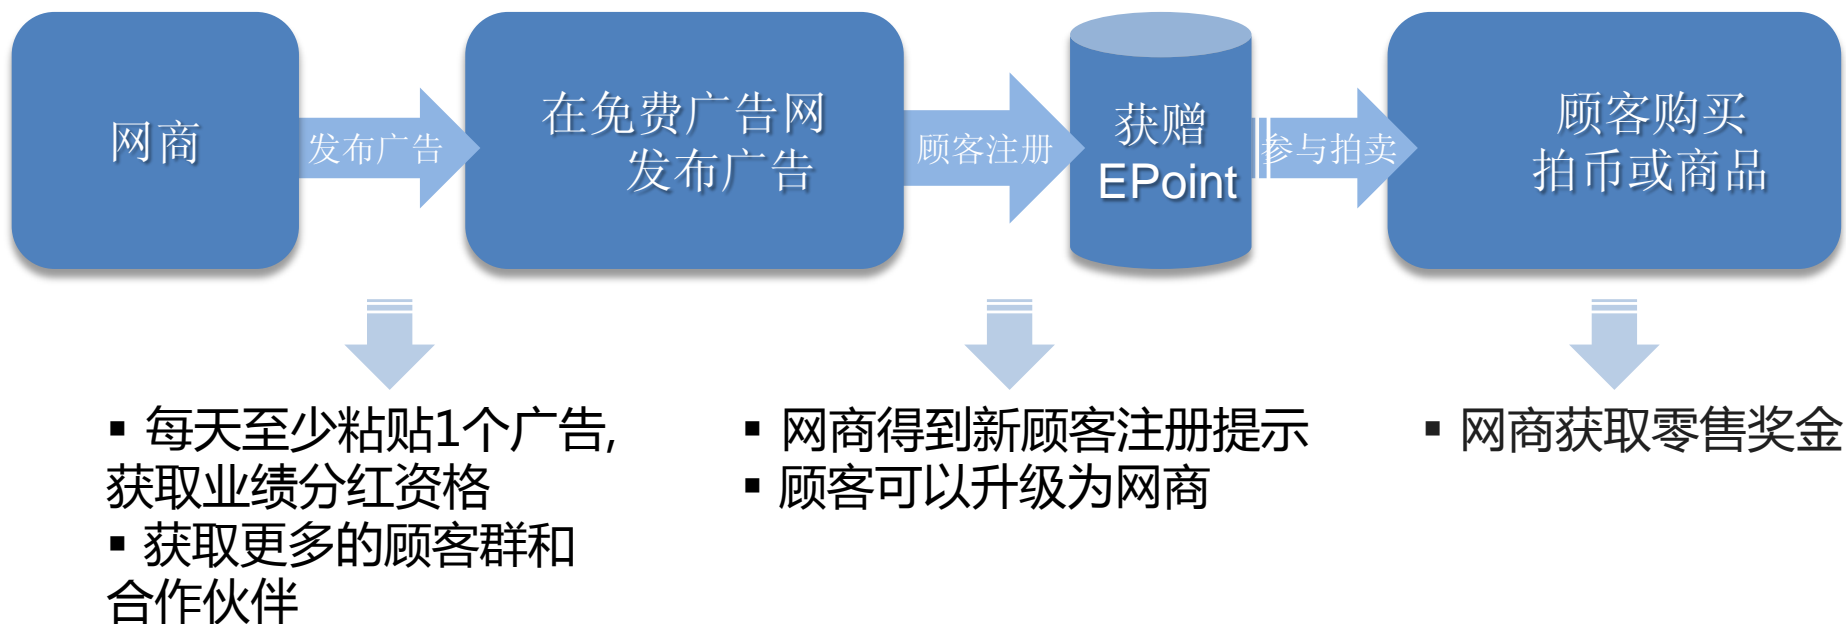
网商

发布广告

在免费广告网 发布广告

顾客注册

获赠 EPoint

参与拍卖

顾客购买 拍币或商品

▪ 每天至少粘贴1个广告, 获取业绩分红资格
▪ 获取更多的顾客群和合作伙伴

▪ 网商得到新顾客注册提示
▪ 顾客可以升级为网商

▪ 网商获取零售奖金